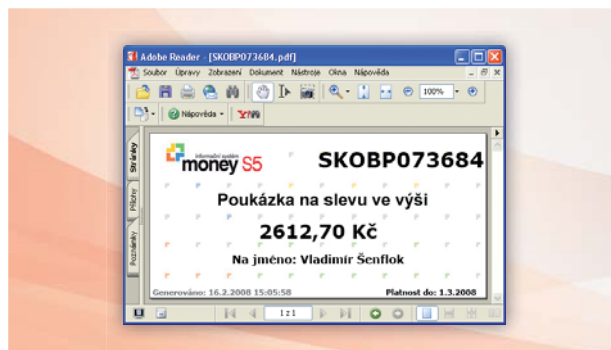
Adobe Reader - [SKOBP073684.pdf]

Soubor Úpravy Zobrazení Dokument Nástroje Okna Nápověda

100%

Nápověda

Stránky Přílohy Poznámky

informační systém
money S5

SKOBP073684

Poukázka na slevu ve výši

2612,70 Kč

Na jméno: Vladimír Šenflok

Generováno: 16.2.2008 15:05:58

Platnost do: 1.3.2008

1 z 1